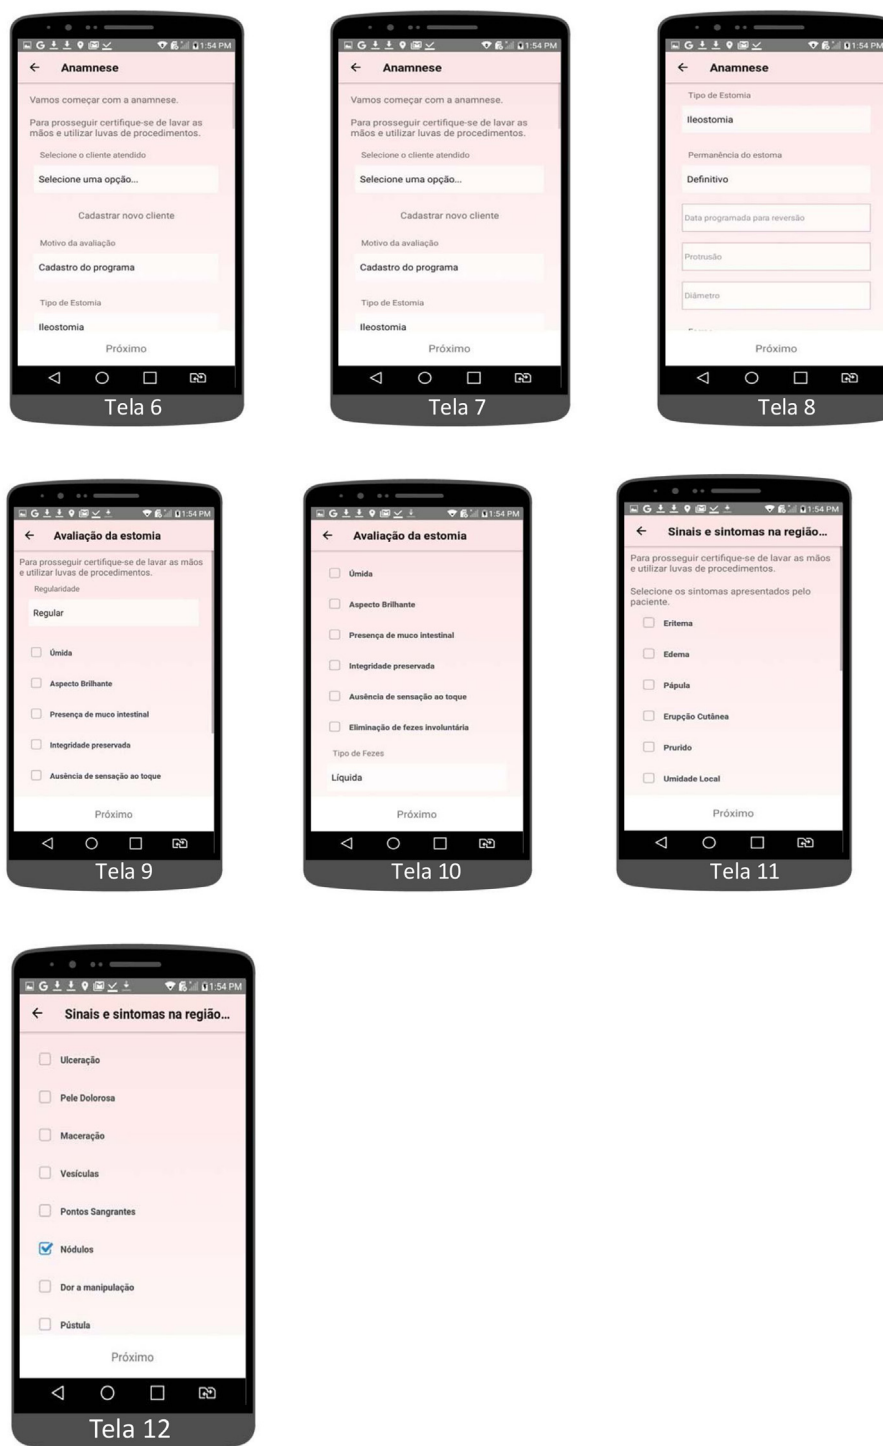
1:54 PM
←  Anamnese
Vamos começar com a anamnese.
Para prosseguir certifique-se de lavar as mãos e utilizar luvas de procedimentos.
Selecione o cliente atendido
Selecione uma opção...
Cadastrar novo cliente
Motivo da avaliação
Cadastro do programa
Tipo de Estomia
Ileostomia
Próximo
Tela 6

1:54 PM
←  Anamnese
Vamos começar com a anamnese.
Para prosseguir certifique-se de lavar as mãos e utilizar luvas de procedimentos.
Selecione o cliente atendido
Selecione uma opção...
Cadastrar novo cliente
Motivo da avaliação
Cadastro do programa
Tipo de Estomia
Ileostomia
Próximo
Tela 7

1:54 PM
←  Anamnese
Tipo de Estomia
Ileostomia
Permanência do estoma
Definitivo
Data programada para reversão
Protrusão
Diâmetro
Próximo
Tela 8

1:54 PM
←  Avaliação da estomia
Para prosseguir certifique-se de lavar as mãos e utilizar luvas de procedimentos.
Regularidade
Regular
Úmida
Aspecto Brilhante
Presença de muco intestinal
Integridade preservada
Ausência de sensação ao toque
Próximo
Tela 9

1:54 PM
←  Avaliação da estomia
Úmida
Aspecto Brilhante
Presença de muco intestinal
Integridade preservada
Ausência de sensação ao toque
Eliminação de fezes involuntária
Tipo de Fezes
Líquida
Próximo
Tela 10

1:54 PM
←  Sinais e sintomas na região...
Para prosseguir certifique-se de lavar as mãos e utilizar luvas de procedimentos.
Selecione os sintomas apresentados pelo paciente.
Eritema
Edema
Pápula
Erupção Cutânea
Prurido
Umidade Local
Próximo
Tela 11

1:54 PM
←  Sinais e sintomas na região...
Ulceração
Pele Dolorosa
Maceração
Vesículas
Pontos Sangrantes
Nódulos
Dor a manipulação
Pústula
Próximo
Tela 12